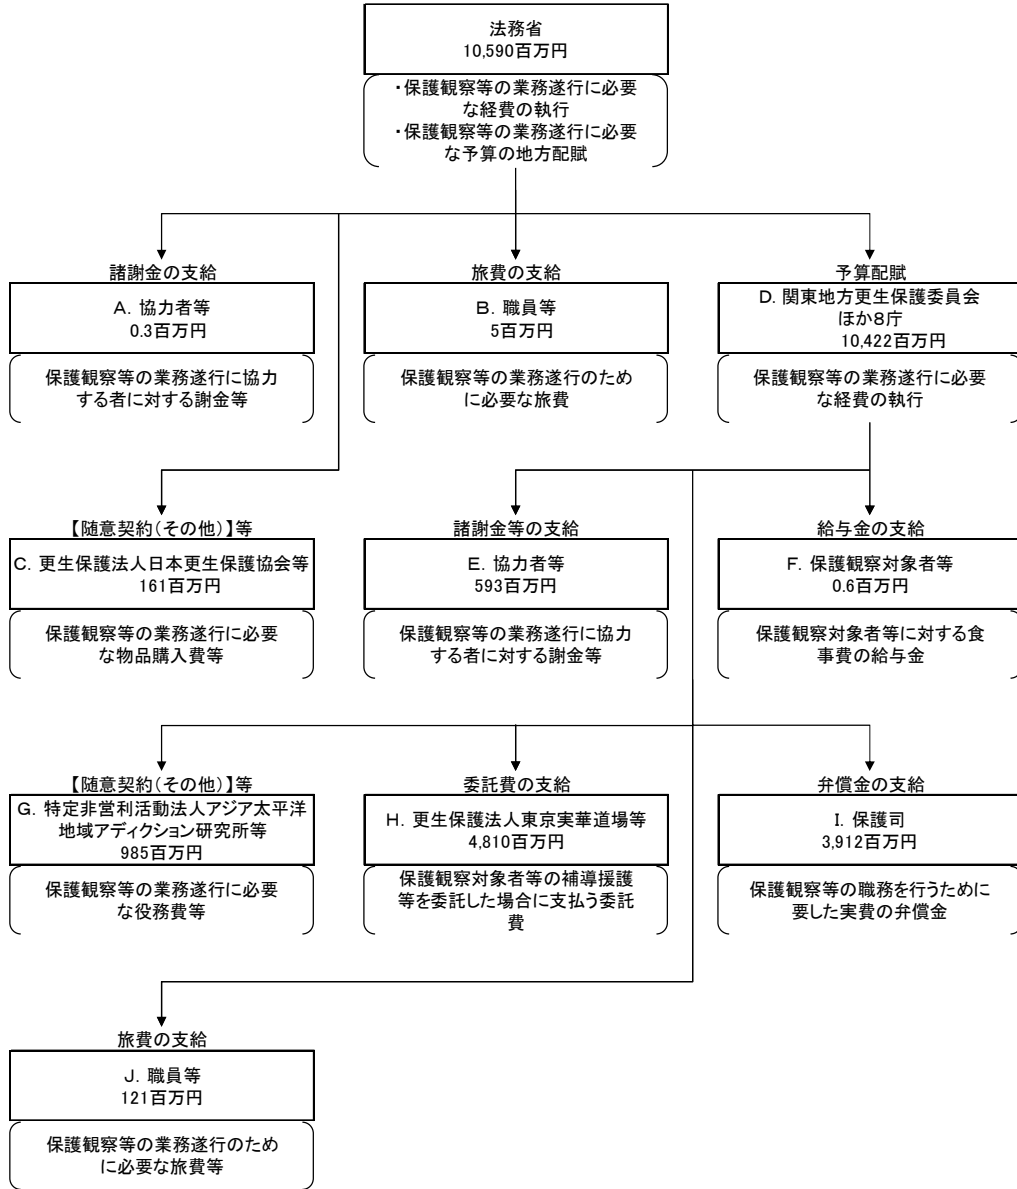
法務省
10,590百万円

・保護観察等の業務遂行に必要な経費の執行
・保護観察等の業務遂行に必要な予算の地方配賦

諸謝金の支給
A. 協力者等
0.3百万円

保護観察等の業務遂行に協力する者に対する謝金等

旅費の支給
B. 職員等
5百万円

保護観察等の業務遂行のために必要な旅費

予算配賦
D. 関東地方更生保護委員会ほか8庁
10,422百万円

保護観察等の業務遂行に必要な経費の執行

【随意契約(その他)】等
C. 更生保護法人日本更生保護協会等
161百万円

保護観察等の業務遂行に必要な物品購入費等

諸謝金等の支給
E. 協力者等
593百万円

保護観察等の業務遂行に協力する者に対する謝金等

給与金の支給
F. 保護観察対象者等
0.6百万円

保護観察対象者等に対する食事費の給与金

【随意契約(その他)】等
G. 特定非営利活動法人アジア太平洋地域アディクション研究所等
985百万円

保護観察等の業務遂行に必要な役務費等

委託費の支給
H. 更生保護法人東京実華道場等
4,810百万円

保護観察対象者等の補導援護等を委託した場合に支払う委託費

弁償金の支給
I. 保護司
3,912百万円

保護観察等の職務を行うために要した実費の弁償金

旅費の支給
J. 職員等
121百万円

保護観察等の業務遂行のために必要な旅費等